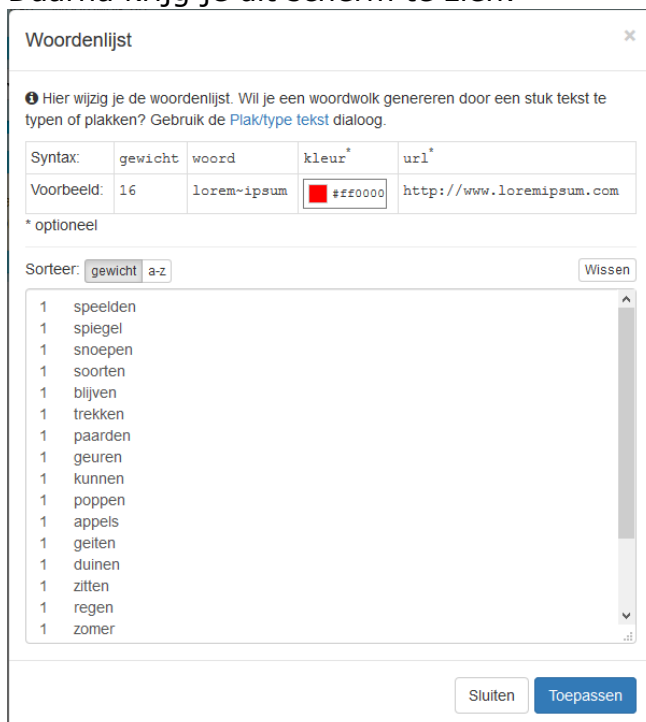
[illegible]

Woordenlijst

×

Hier wijzig je de woordenlijst. Wil je een woordwolk genereren door een stuk tekst te typen of plakken? Gebruik de Plak/type tekst dialoog.

| Syntax: | gewicht | woord | kleur* | url* |
|---|---|---|---|---|
| Voorbeeld: | 16 | lorem~ipsum | #ff0000 | http://www.loremipsum.com |

* optioneel

Sorteer: gewicht a-z

Wissen

1 speelden
1 spiegel
1 snoepen
1 soorten
1 blijven
1 trekken
1 paarden
1 geuren
1 kunnen
1 poppen
1 appels
1 geiten
1 duinen
1 zitten
1 regen
1 zomer

Sluiten

Toepassen